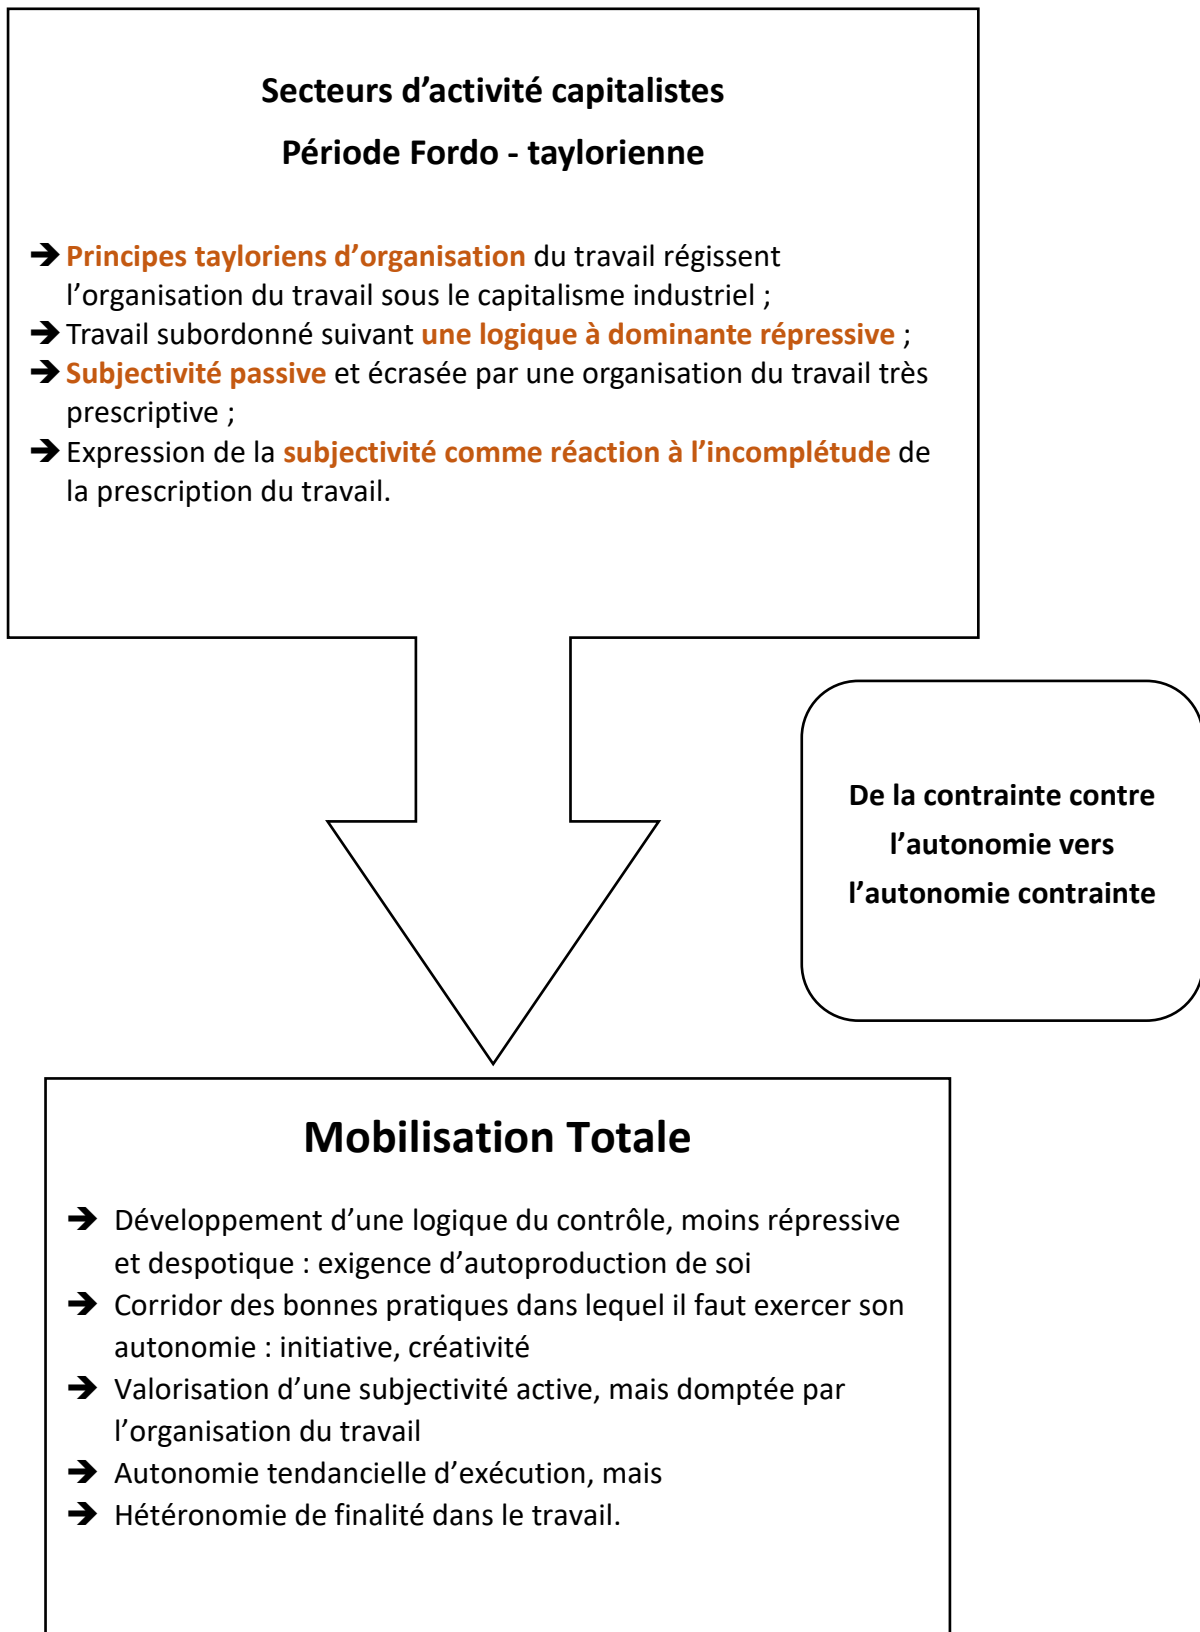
Secteurs d'activité capitalistes

Période Fordo - taylorienne

➔ Principes tayloriens d'organisation du travail régissent l'organisation du travail sous le capitalisme industriel ;
➔ Travail subordonné suivant une logique à dominante répressive ;
➔ Subjectivité passive et écrasée par une organisation du travail très prescriptive ;
➔ Expression de la subjectivité comme réaction à l'incomplétude de la prescription du travail.

De la contrainte contre l'autonomie vers l'autonomie contrainte

Mobilisation Totale

➔ Développement d'une logique du contrôle, moins répressive et despotique : exigence d'autoproduction de soi
➔ Corridor des bonnes pratiques dans lequel il faut exercer son autonomie : initiative, créativité
➔ Valorisation d'une subjectivité active, mais domptée par l'organisation du travail
➔ Autonomie tendancielle d'exécution, mais
➔ Hétéronomie de finalité dans le travail.